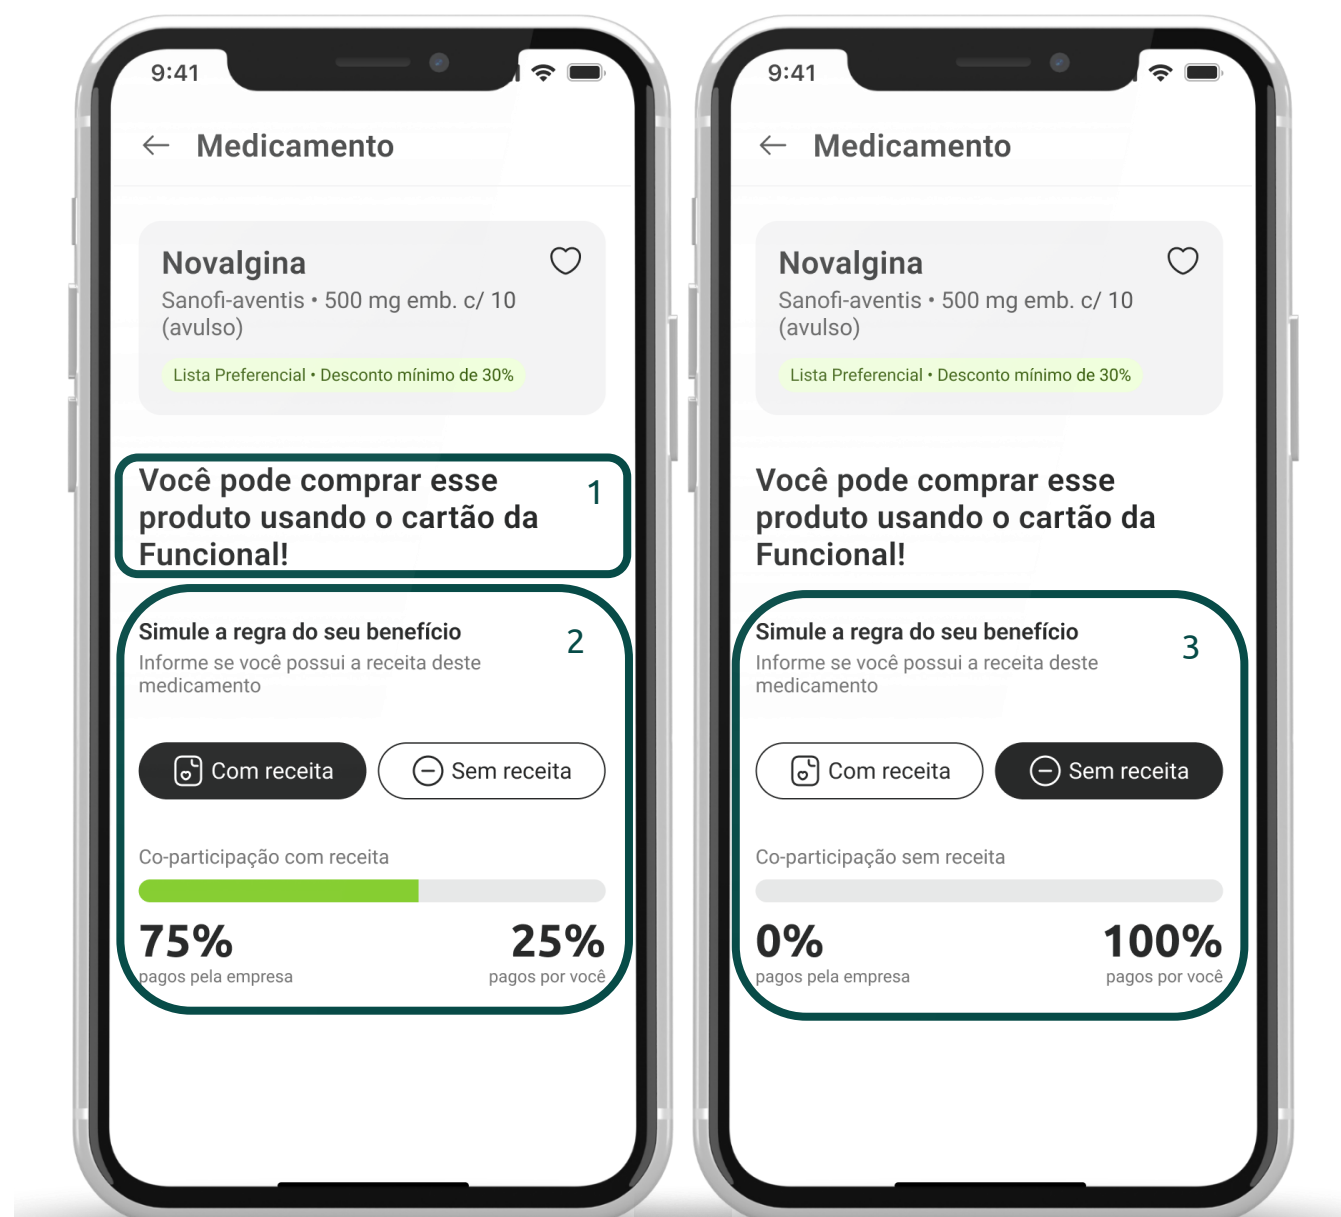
9:41

Medicamento

Novalgina

Sanofi-aventis • 500 mg emb. c/ 10 (avulso)

Lista Preferencial • Desconto mínimo de 30%

Você pode comprar esse produto usando o cartão da Funcional!

1

Simule a regra do seu benefício

2

Informe se você possui a receita deste medicamento

Com receita

Sem receita

Co-participação com receita

75%
pagos pela empresa

25%
pagos por você

9:41

Medicamento

Novalgina

Sanofi-aventis • 500 mg emb. c/ 10 (avulso)

Lista Preferencial • Desconto mínimo de 30%

Você pode comprar esse produto usando o cartão da Funcional!

Simule a regra do seu benefício

3

Informe se você possui a receita deste medicamento

Com receita

Sem receita

Co-participação sem receita

0%
pagos pela empresa

100%
pagos por você